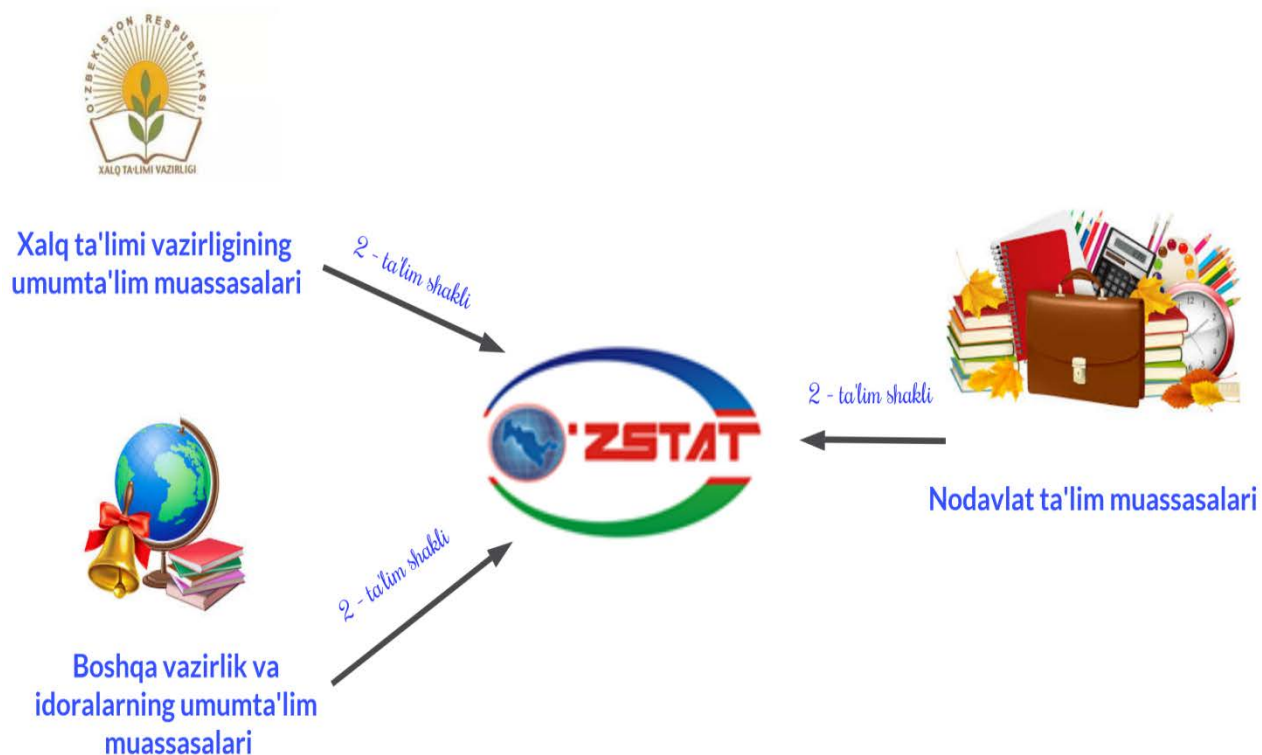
O'ZBEKISTON RESPUBLIKASI
XALQ TA'LIMI VAZIRLIGI

Xalq ta'limi vazirligining umumta'lim muassasalari

2 - ta'lim shakli

O'ZSTAT

2 - ta'lim shakli

Nodavlat ta'lim muassasalari

2 - ta'lim shakli

Boshqa vazirlik va idoralarning umumta'lim muassasalari